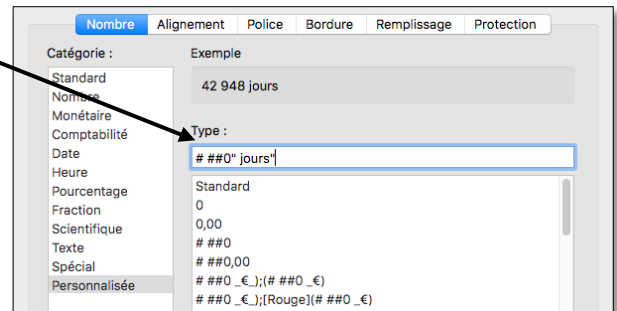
Nombre | Alignement | Police | Bordure | Remplissage | Protection

Catégorie :

Standard
Nombre
Monétaire
Comptabilité
Date
Heure
Pourcentage
Fraction
Scientifique
Texte
Spécial
Personnalisée

Exemple

42 948 jours

Type :

# ##0" jours"

Standard
0
0,00
# ##0
# ##0,00
# ##0 _€_);(# ##0 _€)
# ##0 _€_);[Rouge](# ##0 _€)